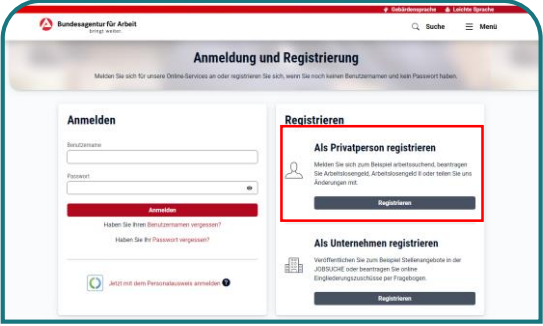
Gebärdensprache Leichte Sprache

Bundesagentur für Arbeit
bringt weiter.

Suche Menü

Anmeldung und Registrierung

Melden Sie sich für unsere Online-Services an oder registrieren Sie sich, wenn Sie noch keinen Benutzernamen und kein Passwort haben.

Anmelden

Benutzername

Passwort

Anmelden

Haben Sie Ihren Benutzernamen vergessen?

Haben Sie Ihr Passwort vergessen?

Jetzt mit dem Personalausweis anmelden

Registrieren

Als Privatperson registrieren

Melden Sie sich zum Beispiel arbeitsuchend, beantragen Sie Arbeitslosengeld, Arbeitslosengeld II oder teilen Sie uns Änderungen mit.

Registrieren

Als Unternehmen registrieren

Veröffentlichen Sie zum Beispiel Stellenangebote in der JOBSUCHE oder beantragen Sie online Eingliederungszuschüsse per Fragebogen.

Registrieren